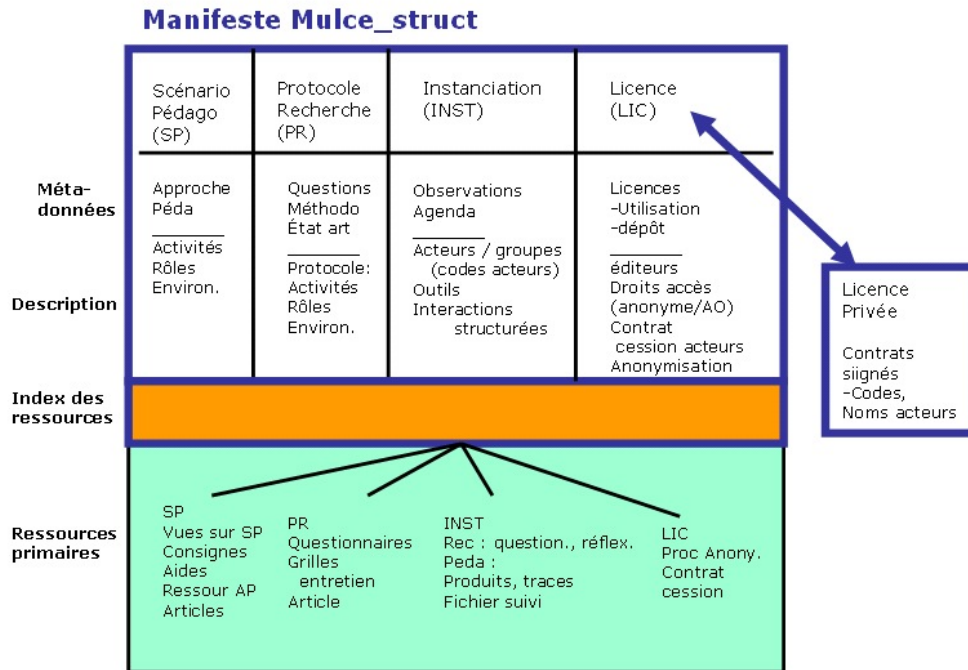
Manifeste Mulce_struct

Méta-données

Description

Index des ressources

Ressources primaires

| Scénario Pédago (SP) | Protocole Recherche (PR) | Instanciation (INST) | Licence (LIC) |
|---|---|---|---|
| Approche Péda ______ Activités Rôles Environ. | Questions Méthodo État art ______ Protocole: Activités Rôles Environ. | Observations Agenda ______ Acteurs / groupes (codes acteurs) Outils Interactions structurées | Licences -Utilisation -dépôt ______ éditeurs Droits accès (anonyme/AO) Contrat cession acteurs Anonymisation |

Licence Privée

Contrats siignés -Codes, Noms acteurs

SP
Vues sur SP
Consignes
Aides
Ressour AP
Articles

PR
Questionnaires
Grilles entretien
Article

INST
Rec : question., réflex.
Peda :
Produits, traces
Fichier suivi

LIC
Proc Anony.
Contrat cession